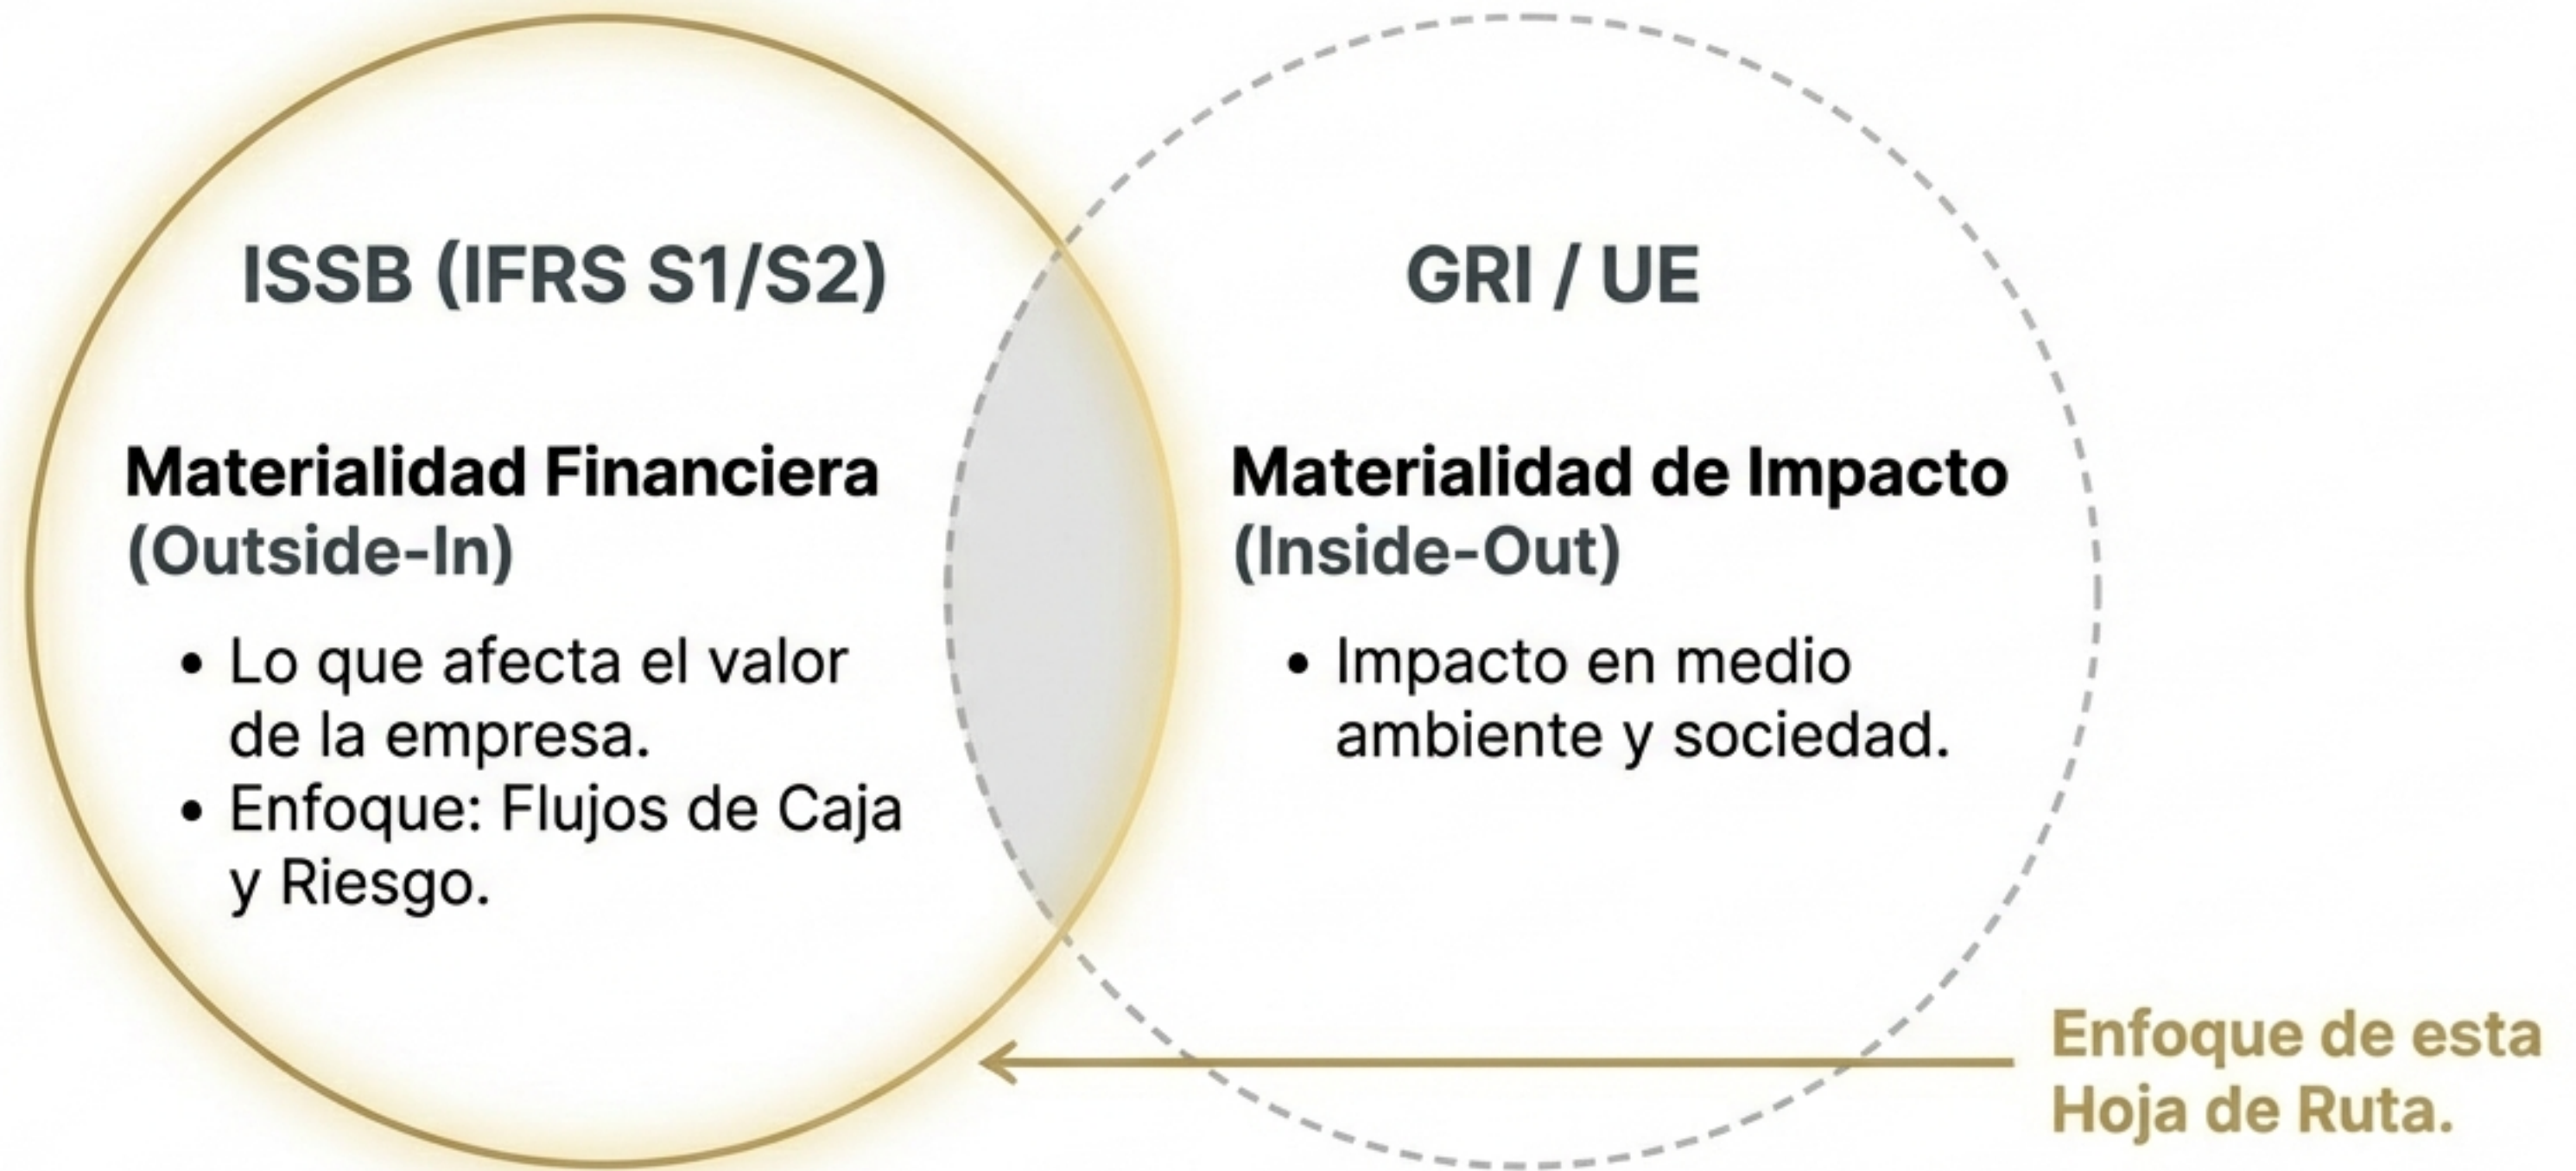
ISSB (IFRS S1/S2)

Materialidad Financiera
(Outside-In)

• Lo que afecta el valor de la empresa.
• Enfoque: Flujos de Caja y Riesgo.

GRI / UE

Materialidad de Impacto
(Inside-Out)

• Impacto en medio ambiente y sociedad.

Enfoque de esta Hoja de Ruta.